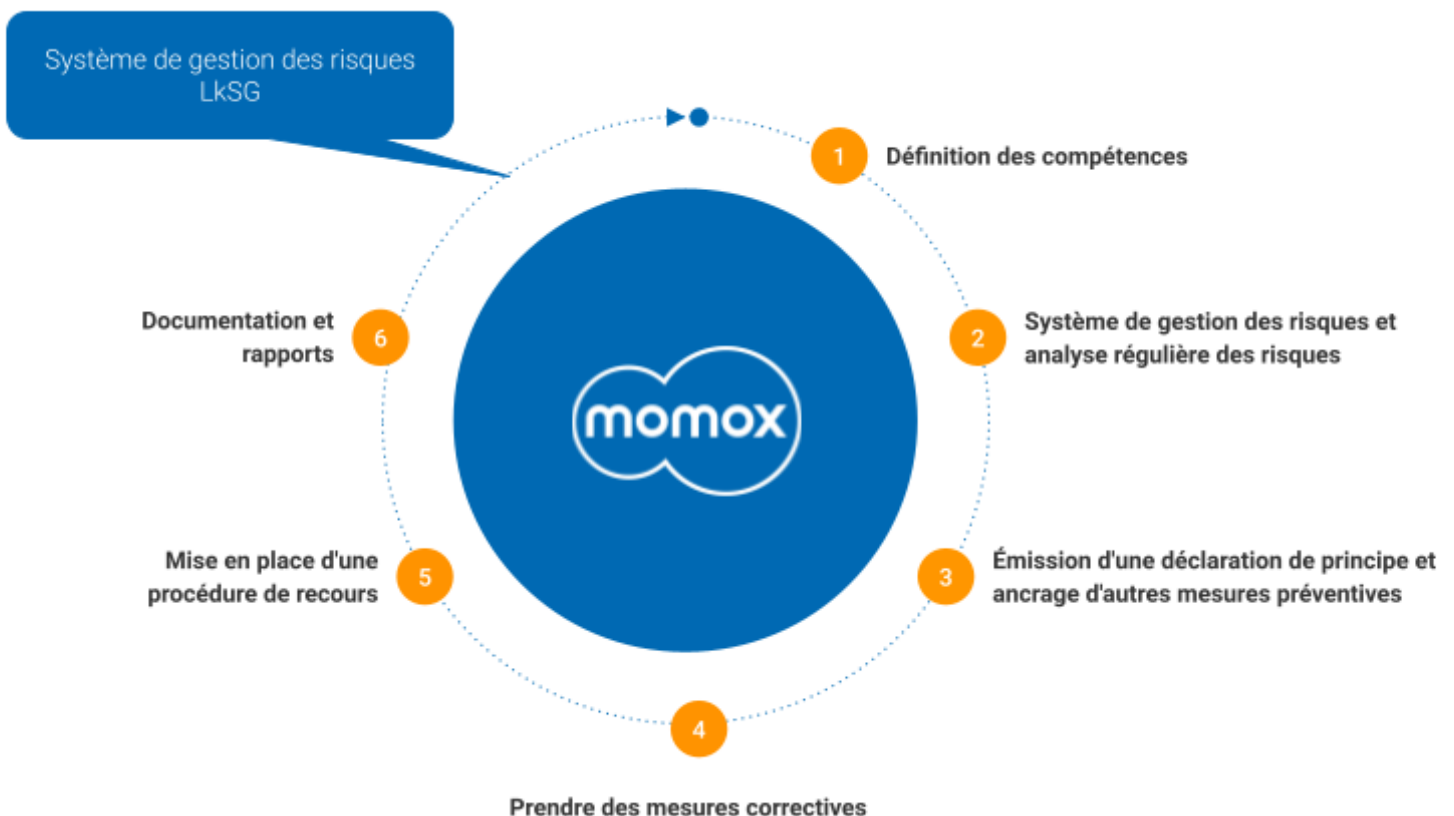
Système de gestion des risques LkSG

momox

1 Définition des compétences

2 Système de gestion des risques et analyse régulière des risques

3 Émission d'une déclaration de principe et ancrage d'autres mesures préventives

4 Prendre des mesures correctives

5 Mise en place d'une procédure de recours

6 Documentation et rapports